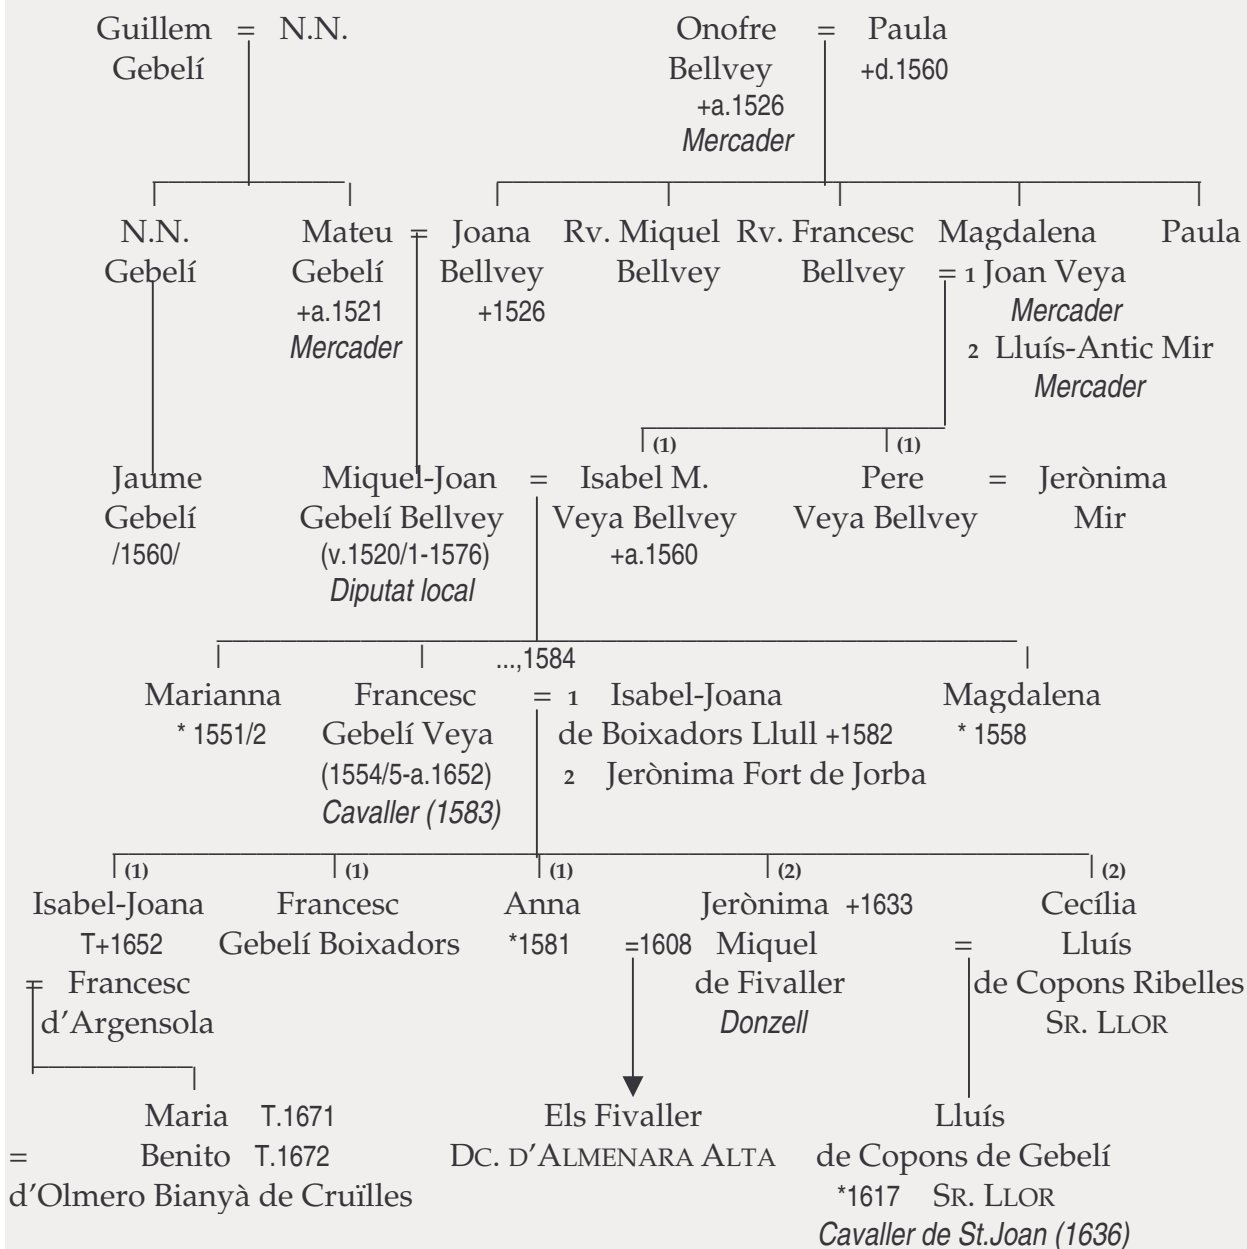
Guillem Gebelí = N.N.

Onofre Bellvey +a.1526 *Mercader* = Paula +d.1560

N.N. Gebelí

Mateu Gebelí +a.1521 *Mercader* = Joana Bellvey +1526

Rv. Miquel Bellvey

Rv. Francesc Bellvey

Magdalena = 1 Joan Veya *Mercader* 2 Lluís-Antic Mir *Mercader*

Paula

(1) (1)

Jaume Gebelí /1560/

Miquel-Joan Gebelí Bellvey (v.1520/1-1576) *Diputat local* = Isabel M. Veya Bellvey +a.1560

Pere Veya Bellvey = Jerònima Mir

...,1584

Marianna * 1551/2

Francesc Gebelí Veya (1554/5-a.1652) *Cavaller (1583)* = 1 Isabel-Joana de Boixadors Llull +1582 2 Jerònima Fort de Jorba

Magdalena * 1558

(1) Isabel-Joana T+1652 = Francesc d'Argensola

(1) Francesc Gebelí Boixadors

(1) Anna *1581 =1608 Miquel de Fivaller *Donzell*

(2) Jerònima +1633

(2) Cecília = Lluís de Copons Ribelles SR. LLOR

Maria T.1671 = Benito T.1672 d'Olmero Bianyà de Cruïlles

Els Fivaller DC. D'ALMENARA ALTA

Lluís de Copons de Gebelí *1617 SR. LLOR *Cavaller de St.Joan (1636)*